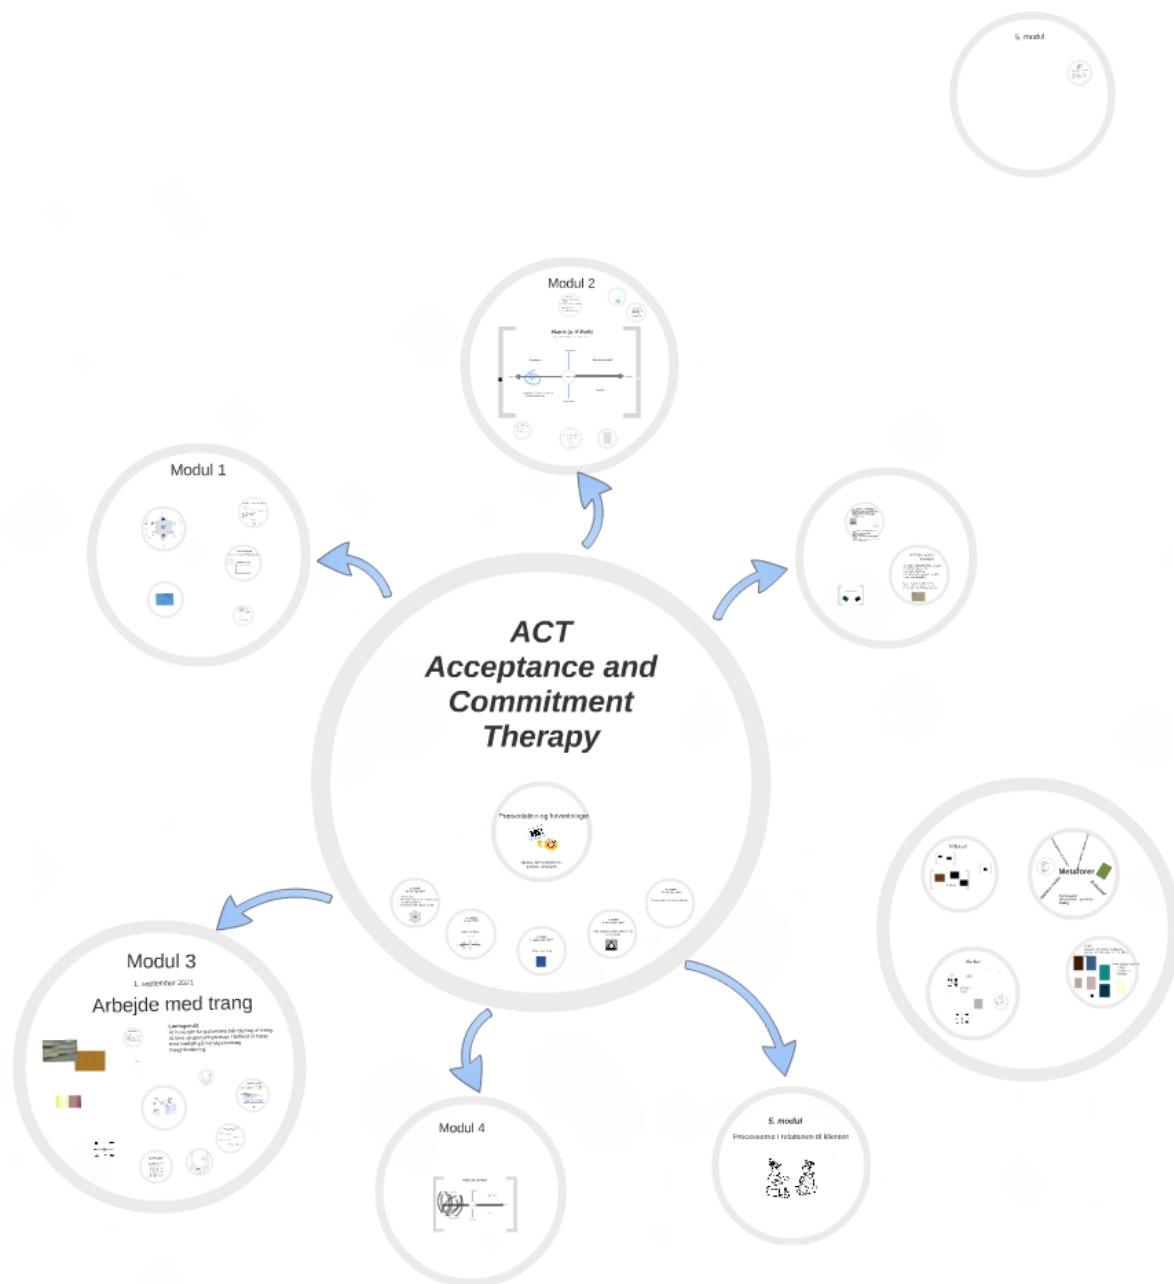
5. modul

Modul 2

Matrix (p. 4 (feil))

Modul 1

ACT
Acceptance and Commitment Therapy

Præsentation og forventninger

Metaforer

Modul 3
1. september 2021
Arbejde med trang

Modul 4

5. modul
Processerne i relationen til klienten